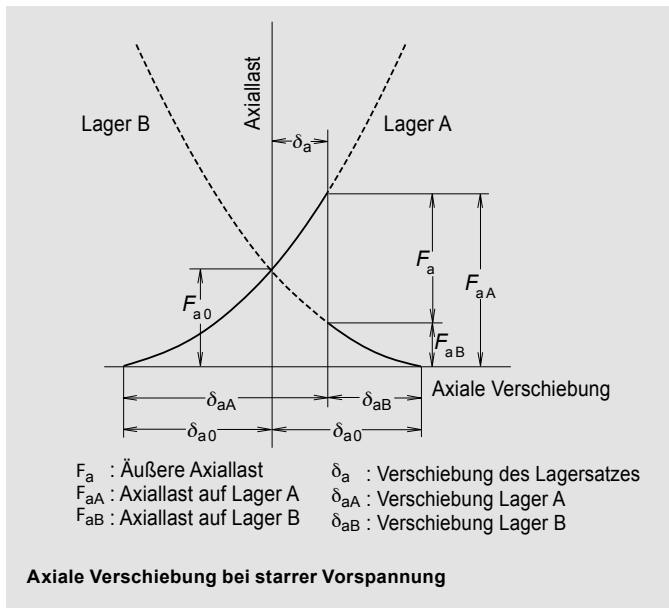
Axiallast

Lager B

Lager A

$\delta_a$

$F_a$

$F_{aA}$

$F_{a0}$

$F_{aB}$

Axiale Verschiebung

$\delta_{aA}$

$\delta_{aB}$

$\delta_{a0}$

$\delta_{a0}$

$F_a$ : Äußere Axiallast
$F_{aA}$ : Axiallast auf Lager A
$F_{aB}$ : Axiallast auf Lager B

$\delta_a$ : Verschiebung des Lagersatzes
$\delta_{aA}$ : Verschiebung Lager A
$\delta_{aB}$ : Verschiebung Lager B

Axiale Verschiebung bei starrer Vorspannung